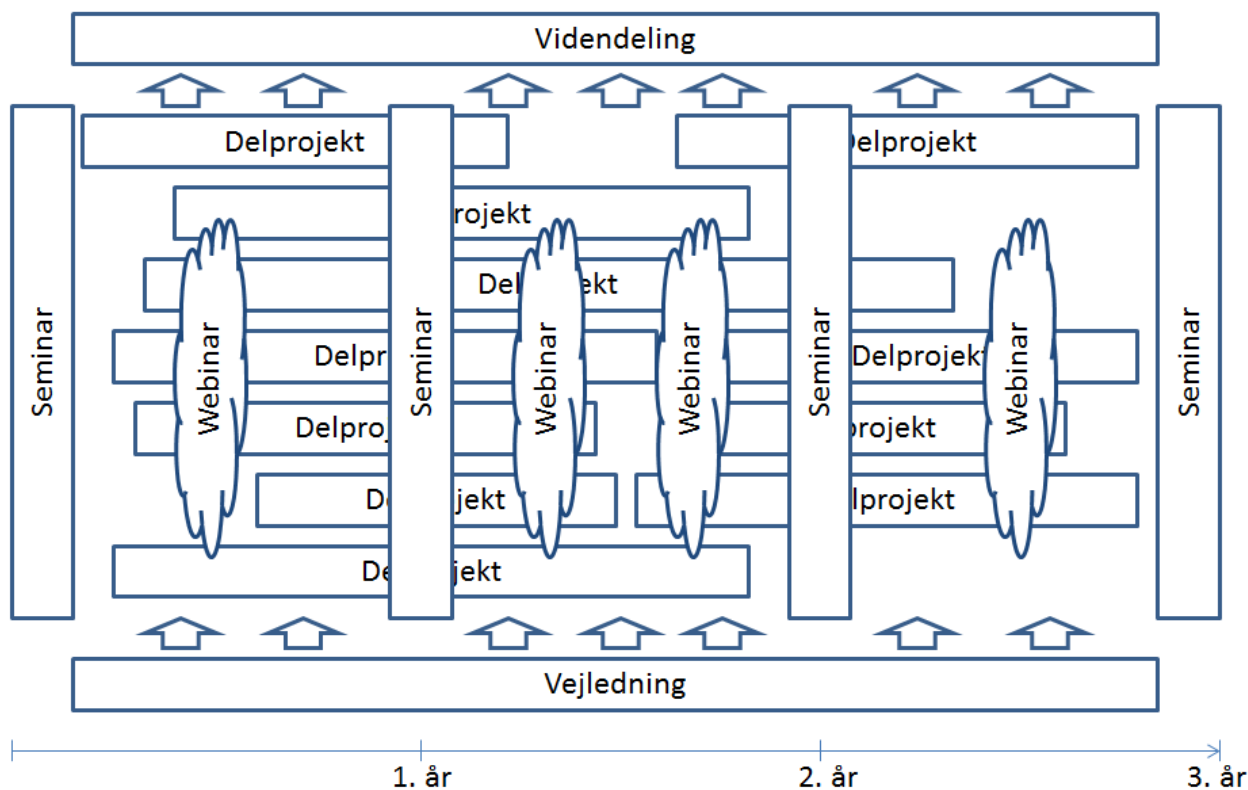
Videndeling

Delprojekt

Delprojekt

projekt

Delprojekt

Delproj

Delproj

Delprojekt

Delprojekt

projekt

Delprojekt

lprojekt

Delprojekt

Seminar

Webinar

Seminar

Webinar

Webinar

Seminar

Webinar

Seminar

Vejledning

1. år

2. år

3. år